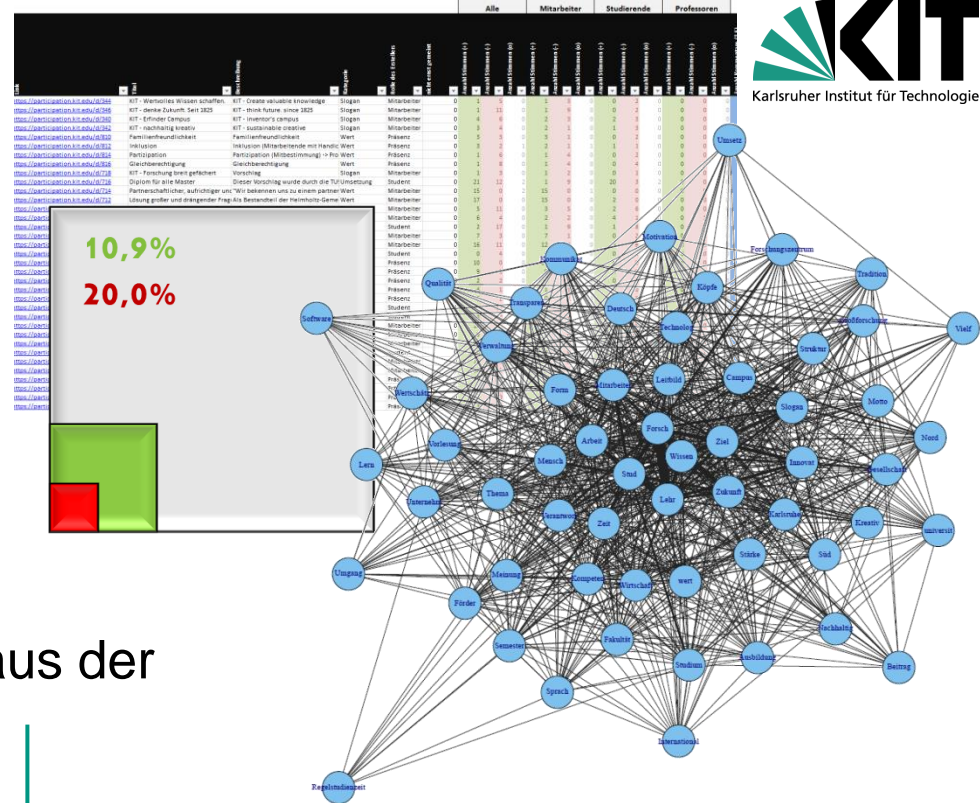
Alle | Mitarbeiter | Studierende | Professoren

Karlsruher Institut für Technologie

https://participation.kit.edu/d/344 KIT - Wertvolles Wissen schaffen. KIT - Create valuable knowledge Slogan Mitarbeiter
https://participation.kit.edu/d/346 KIT - denke Zukunft. Seit 1825 KIT - think future. since 1825 Slogan Mitarbeiter
https://participation.kit.edu/d/340 KIT - Erfinder Campus KIT - inventor's campus Slogan Mitarbeiter
https://participation.kit.edu/d/342 KIT - nachhaltig kreativ KIT - sustainable creative Slogan Mitarbeiter
https://participation.kit.edu/d/810 Familienfreundlichkeit Familienfreundlichkeit Wert Präsenz
https://participation.kit.edu/d/812 Inklusion Inklusion (Mitarbeitende mit Handic Wert Präsenz
https://participation.kit.edu/d/814 Partizipation Partizipation (Mitbestimmung) -> Pro Wert Präsenz
https://participation.kit.edu/d/816 Gleichberechtigung Gleichberechtigung Wert Präsenz
https://participation.kit.edu/d/718 KIT - Forschung breit gefächert Vorschlag Slogan Mitarbeiter
https://participation.kit.edu/d/716 Diplom für alle Master Dieser Vorschlag wurde durch die TU Umsetzung Student
https://participation.kit.edu/d/714 Partnerschaftlicher, aufrichtiger unc "Wir bekennen uns zu einem partner Wert Mitarbeiter
https://participation.kit.edu/d/712 Lösung großer und drängender Frag Als Bestandteil der Helmholtz-Geme Wert Mitarbeiter

10,9%
20,0%

Umsetz, Motivation, Forschungszentrum, Tradition, Kommunikat, Köpfe, Qualität, Transparen, Deutsch, Großforschung, Vielf, Software, Technolog, Struktur, Verwaltun, Mitarbeit, Leitbild, Campus, Form, Wirtschaft, Slogan, Motto, Forsch, Vorlesung, Arbeit, Ziel, Nord, Wissen, Innovat, Gesellschaft, Lern, Mensch, Stud, Thema, Lehr, Zukunft, Unternehm, Karlsruhe, Kreativ, Verantwort, Zeit, universit, Stärke, Süd, Umgang, Meinung, Kompetenz, Wirtschaf, wert, Förder, Nachhaltig, Semester, Fakultät, Studium, Ausbildung, Beitrag, Sprach, International, Regelstudienzeit

aus der